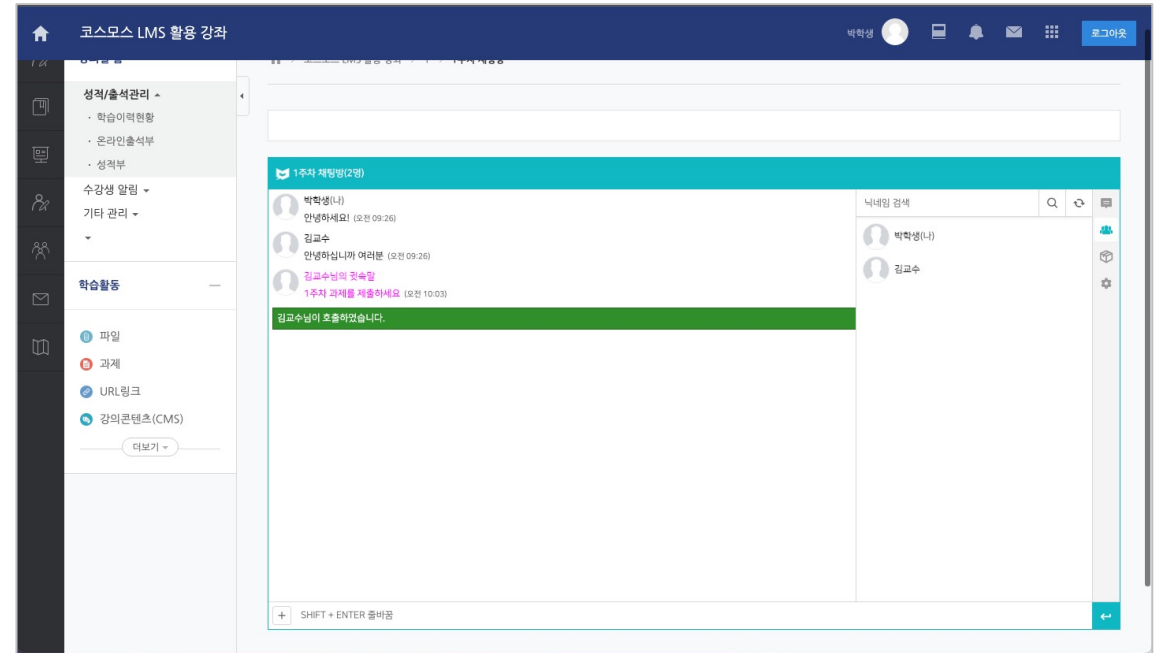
코스모스 LMS 활용 강좌

박학생

로그아웃

성적/출석관리
· 학습이력현황
· 온라인출석부
· 성적부
수강생 알림
기타 관리

학습활동

파일
과제
URL링크
강의콘텐츠(CMS)
더보기

1주차 채팅방(2명)

박학생(나)
안녕하세요! (오전 09:26)

김교수
안녕하십니까 여러분 (오전 09:26)

김교수님의 귓속말
1주차 과제를 제출하세요 (오전 10:03)

김교수님이 호출하였습니다.

닉네임 검색

박학생(나)

김교수

SHIFT + ENTER 줄바꿈